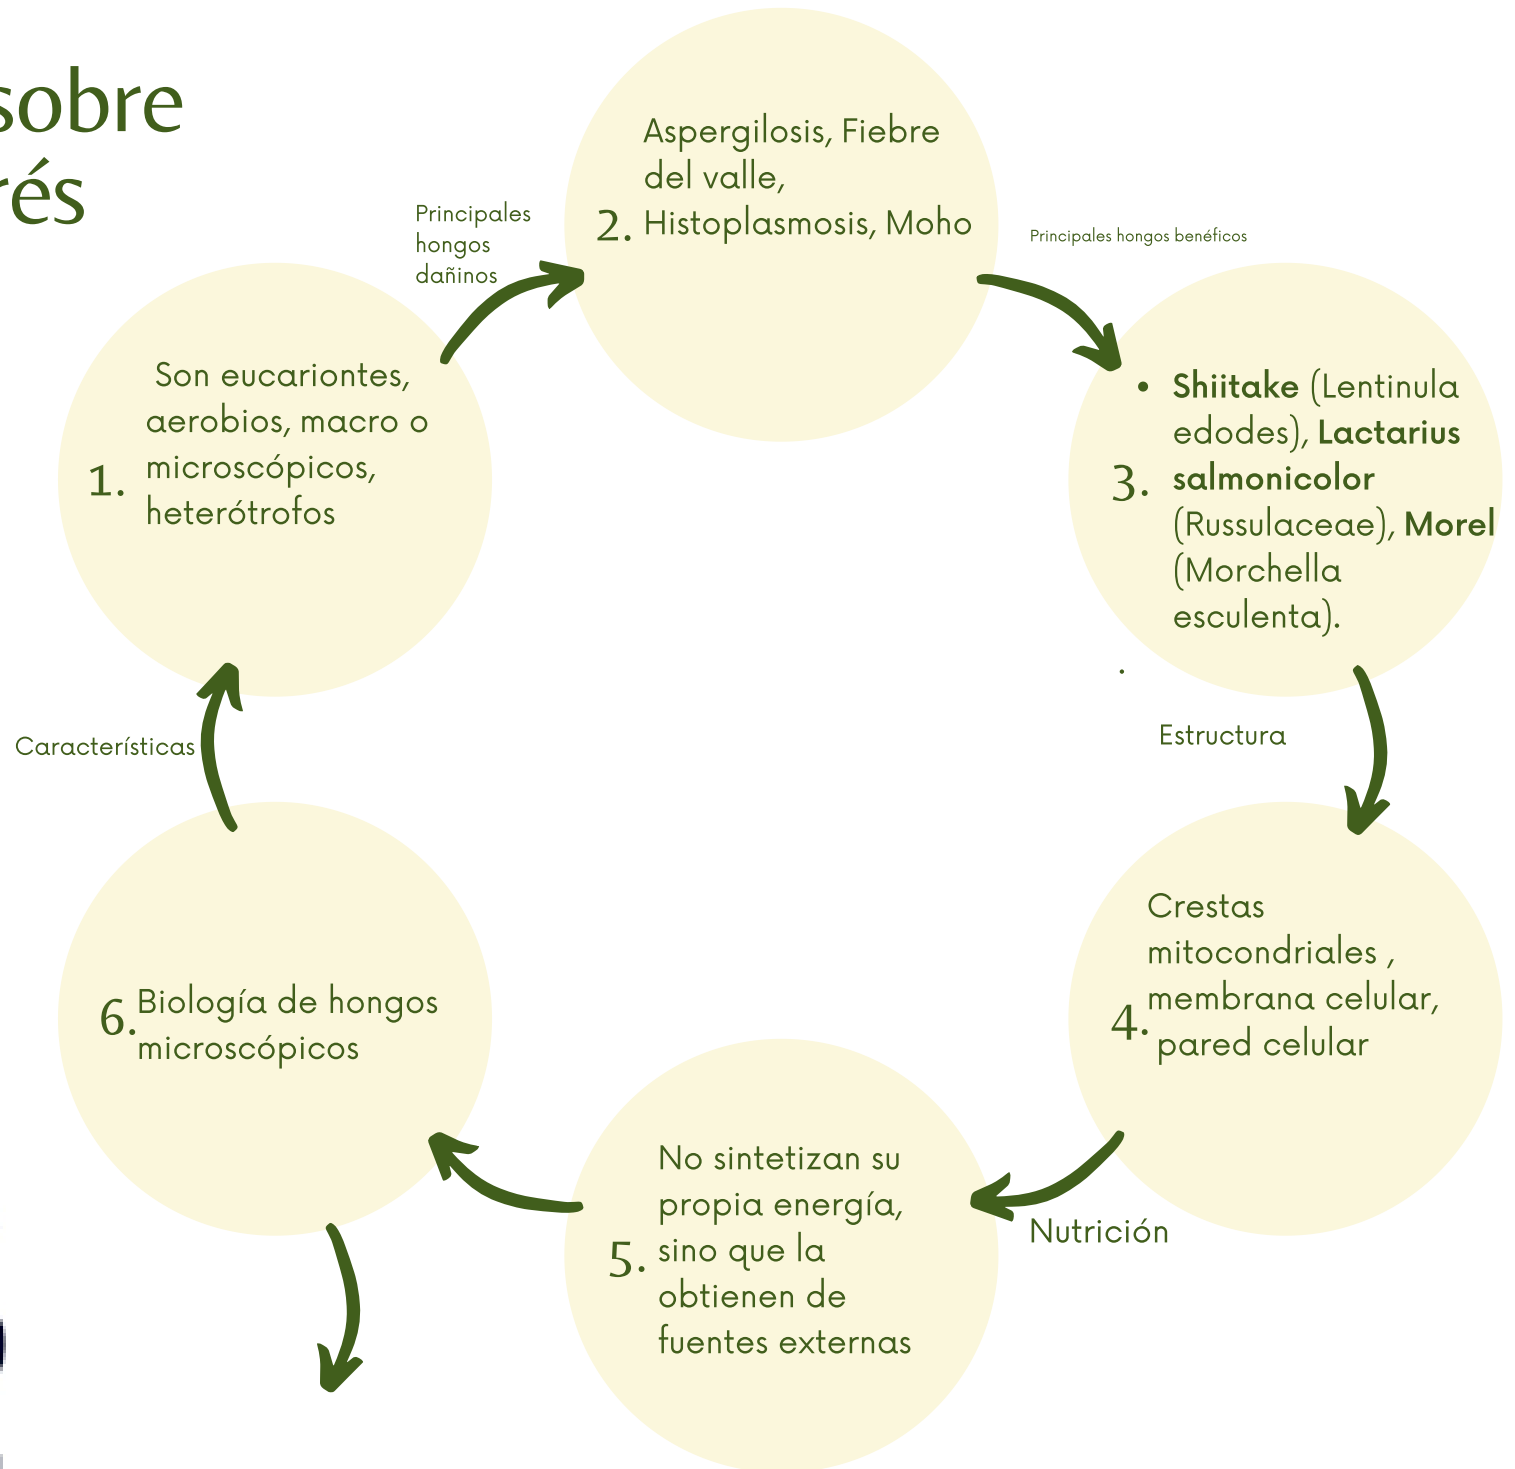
sobre
rés

Principales hongos dañinos

2. Aspergilosis, Fiebre del valle, Histoplasmosis, Moho

Principales hongos benéficos

3. • **Shiitake** (Lentinula edodes), **Lactarius salmonicolor** (Russulaceae), **Morel** (Morchella esculenta).

Estructura

4. Crestas mitocondriales , membrana celular, pared celular

Nutrición

5. No sintetizan su propia energía, sino que la obtienen de fuentes externas

6. Biología de hongos microscópicos

Características

1. Son eucariontes, aerobios, macro o microscópicos, heterótrofos